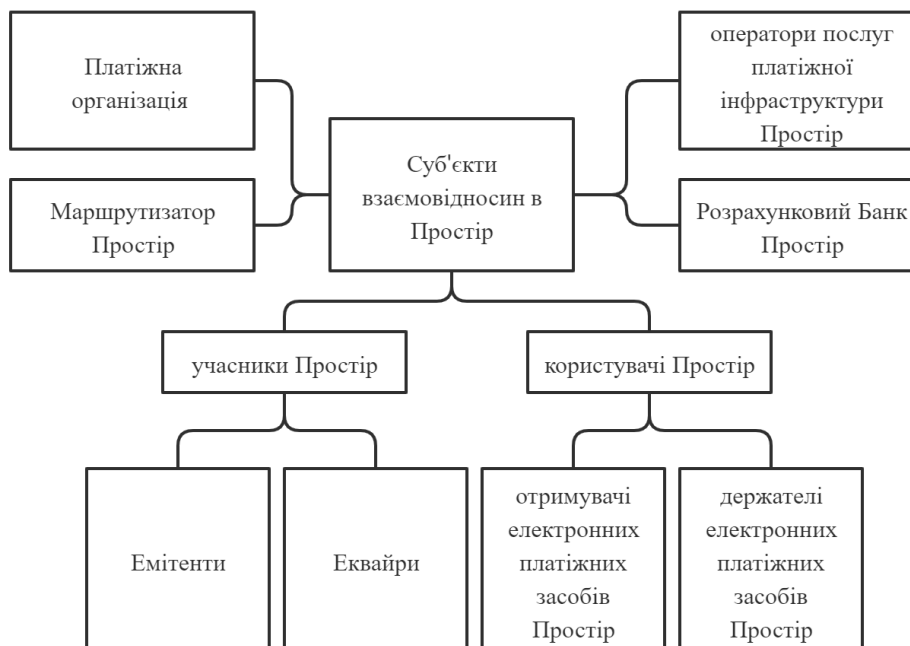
Платіжна організація

Маршрутизатор Простір

Суб'єкти взаємовідносин в Простір

оператори послуг платіжної інфраструктури Простір

Розрахунковий Банк Простір

учасники Простір

користувачі Простір

Емітенти

Еквайри

отримувачі електронних платіжних засобів Простір

держателі електронних платіжних засобів Простір